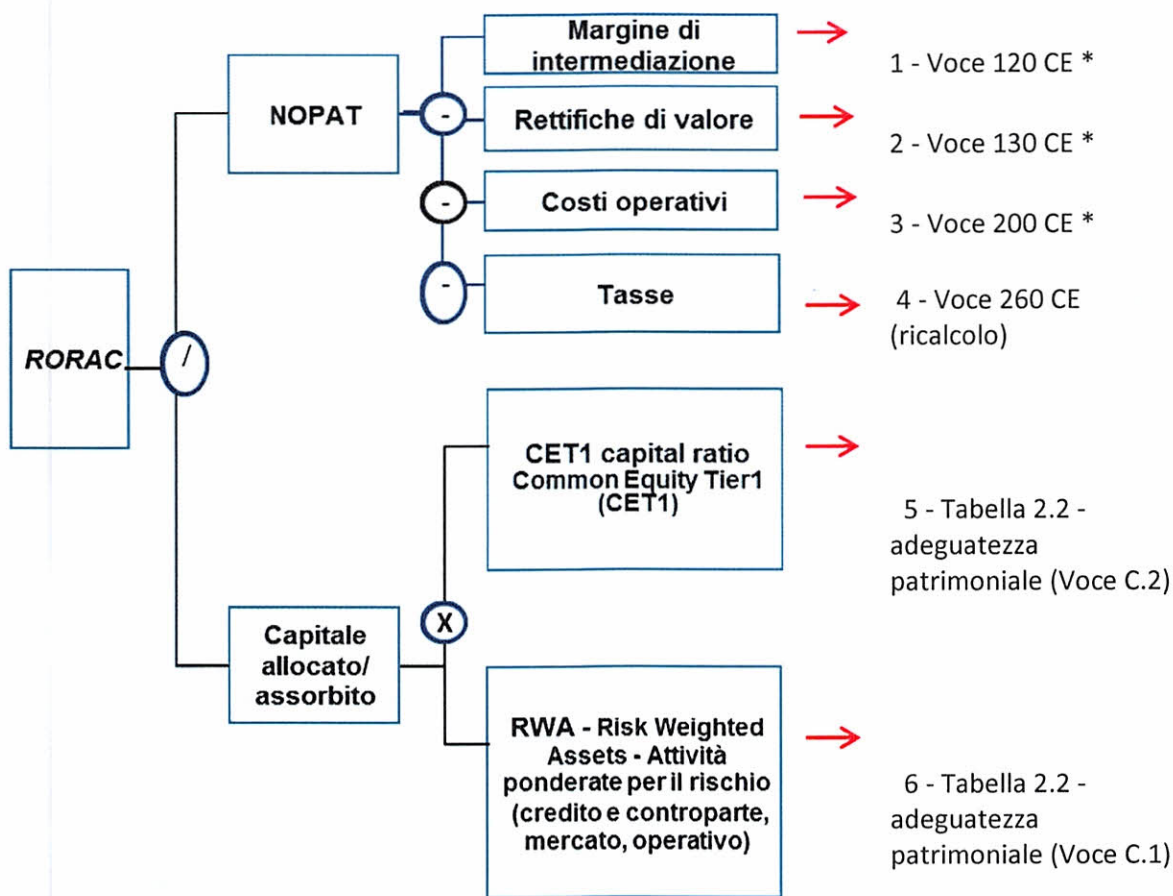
RORAC

/

NOPAT

Margine di intermediazione

1 - Voce 120 CE *

-

Rettifiche di valore

2 - Voce 130 CE *

-

Costi operativi

3 - Voce 200 CE *

-

Tasse

4 - Voce 260 CE (ricalcolo)

Capitale allocato/ assorbito

X

CET1 capital ratio Common Equity Tier1 (CET1)

5 - Tabella 2.2 - adeguatezza patrimoniale (Voce C.2)

RWA - Risk Weighted Assets - Attività ponderate per il rischio (credito e controparte, mercato, operativo)

6 - Tabella 2.2 - adeguatezza patrimoniale (Voce C.1)